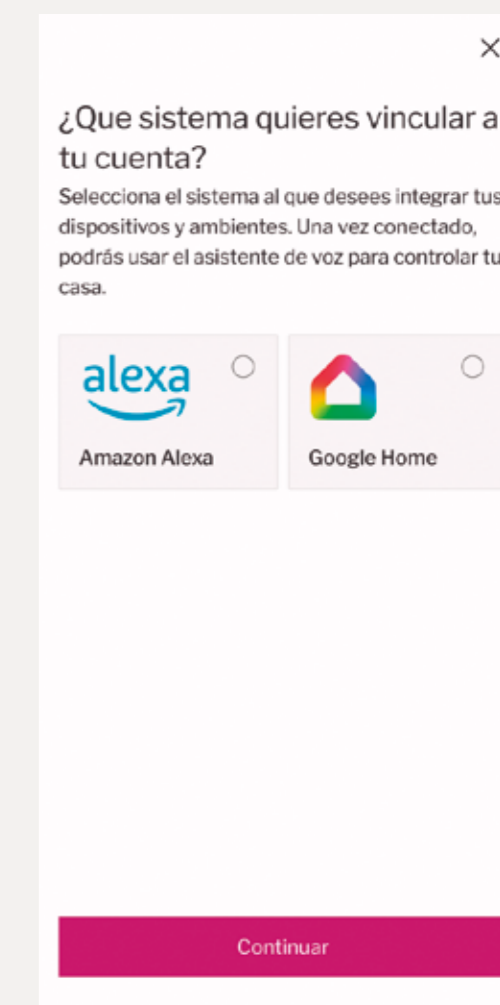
×

¿Que sistema quieres vincular a tu cuenta?

Selecciona el sistema al que desees integrar tus dispositivos y ambientes. Una vez conectado, podrás usar el asistente de voz para controlar tu casa.

alexa

Amazon Alexa

Google Home

Continuar